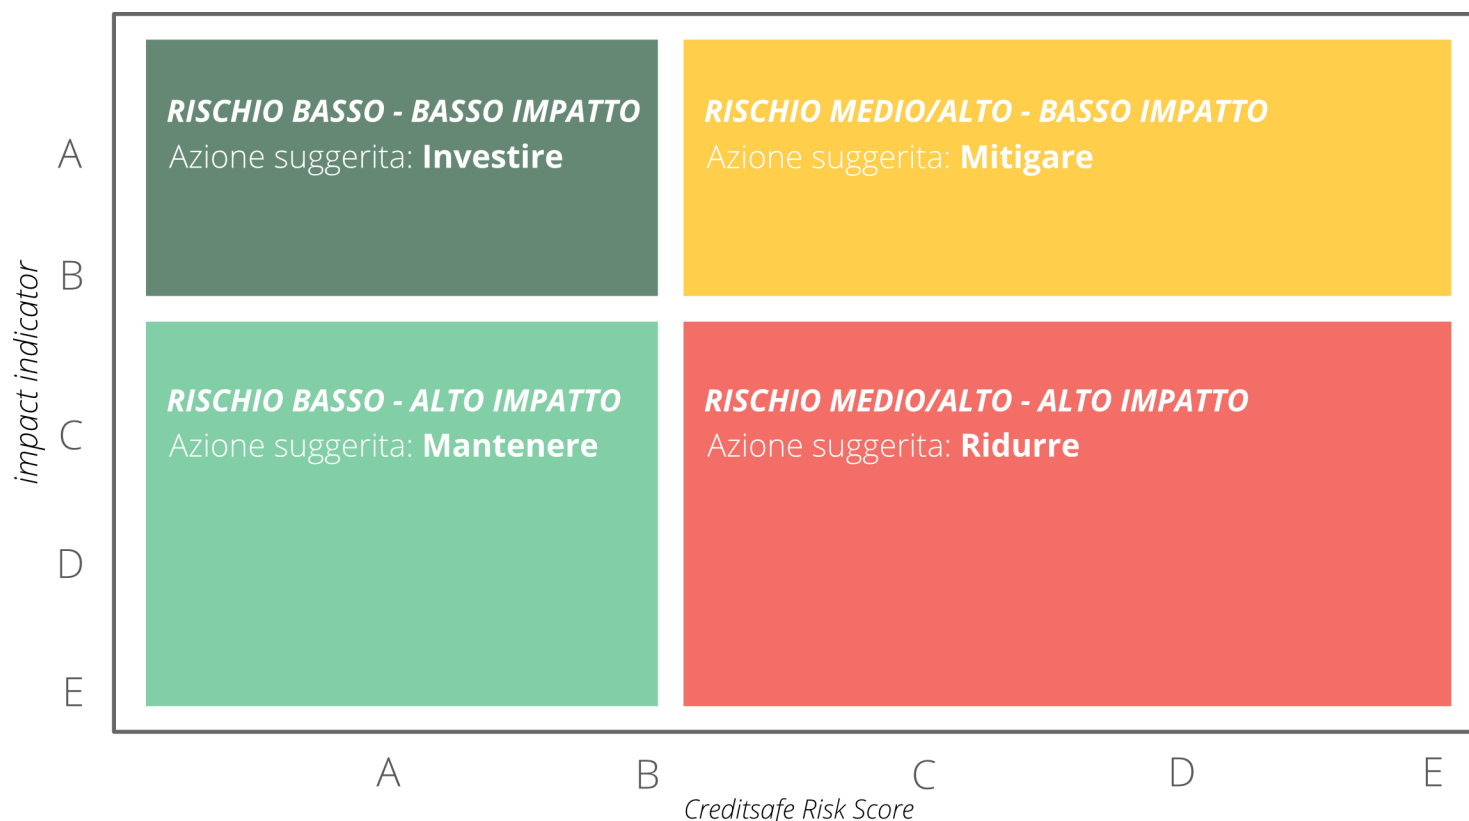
impact indicator

A
B
C
D
E

RISCHIO BASSO - BASSO IMPATTO
Azione suggerita: Investire

RISCHIO MEDIO/ALTO - BASSO IMPATTO
Azione suggerita: Mitigare

RISCHIO BASSO - ALTO IMPATTO
Azione suggerita: Mantenere

RISCHIO MEDIO/ALTO - ALTO IMPATTO
Azione suggerita: Ridurre

A B C D E

Creditsafe Risk Score